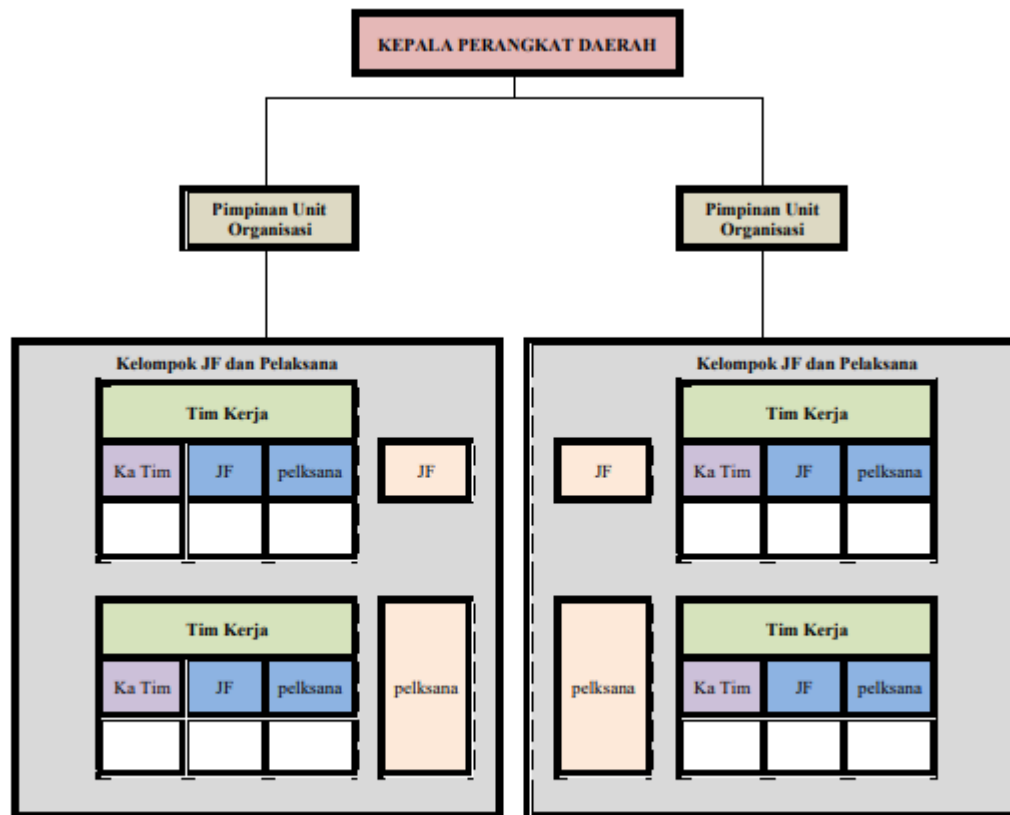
KEPALA PERANGKAT DAERAH

Pimpinan Unit Organisasi

Pimpinan Unit Organisasi

Kelompok JF dan Pelaksana

Tim Kerja

Ka Tim JF pelksana

JF

Tim Kerja

Ka Tim JF pelksana

pelksana

Kelompok JF dan Pelaksana

JF

Tim Kerja

Ka Tim JF pelksana

pelksana

Tim Kerja

Ka Tim JF pelksana